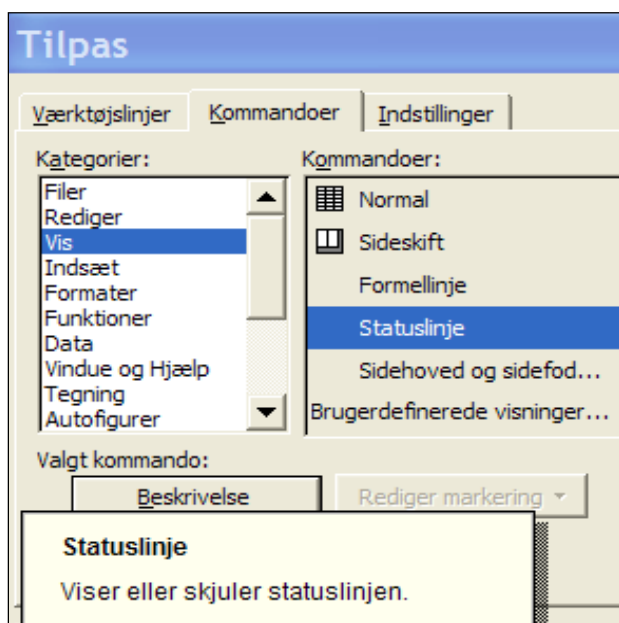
Tilpas

Værktøjslinjer | Kommandoer | Indstillinger

Kategorier:
Filer
Rediger
Vis
Indsæt
Formater
Funktioner
Data
Vindue og Hjælp
Tegning
Autofigurer

Kommandoer:
Normal
Sideskift
Formellinje
Statuslinje
Sidehoved og sidefod...
Brugerdefinerede visninger...

Valgt kommando:
Beskrivelse
Rediger markering

Statuslinje
Viser eller skjuler statuslinjen.